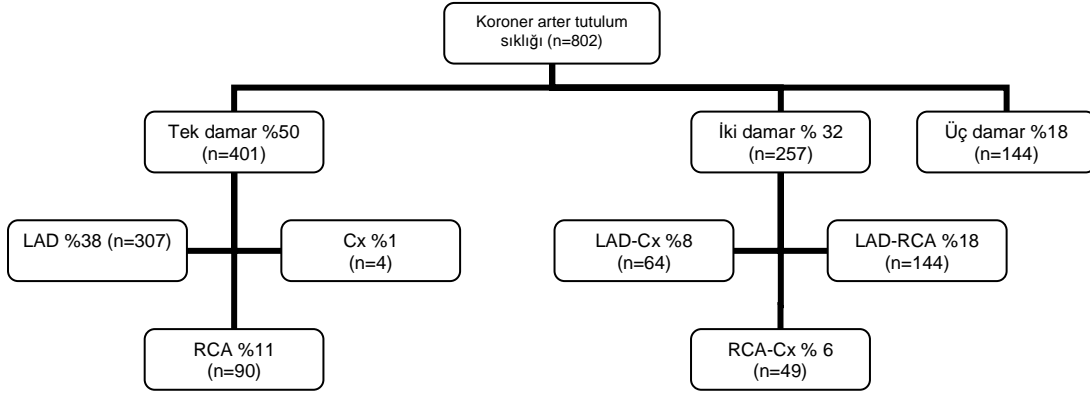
Koroner arter tutulum sıklığı (n=802)

Tek damar %50 (n=401)

İki damar % 32 (n=257)

Üç damar %18 (n=144)

LAD %38 (n=307)

Cx %1 (n=4)

RCA %11 (n=90)

LAD-Cx %8 (n=64)

LAD-RCA %18 (n=144)

RCA-Cx % 6 (n=49)